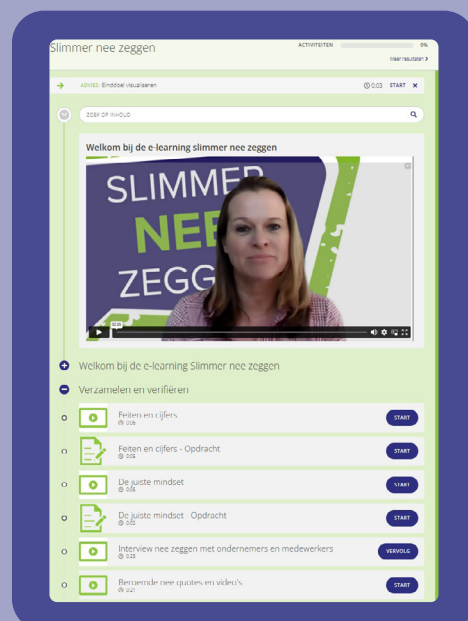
Slimmer nee zeggen

ACTIVITEITEN 0%

Meer resultaten >

ADVIES: Einddoel visualiseren

0:03 START ×

ZOEK OP INHOUD

Welkom bij de e-learning slimmer nee zeggen

SLIMMER
NEE
ZEGG

Welkom bij de e-learning Slimmer nee zeggen

Verzamelen en verifiëren

Feiten en cijfers
0:06

START

Feiten en cijfers - Opdracht
0:04

START

De juiste mindset
0:08

START

De juiste mindset - Opdracht
0:02

START

Interview nee zeggen met ondernemers en medewerkers
0:25

VERVOLG

Beroemde nee quotes en video's
0:21

START